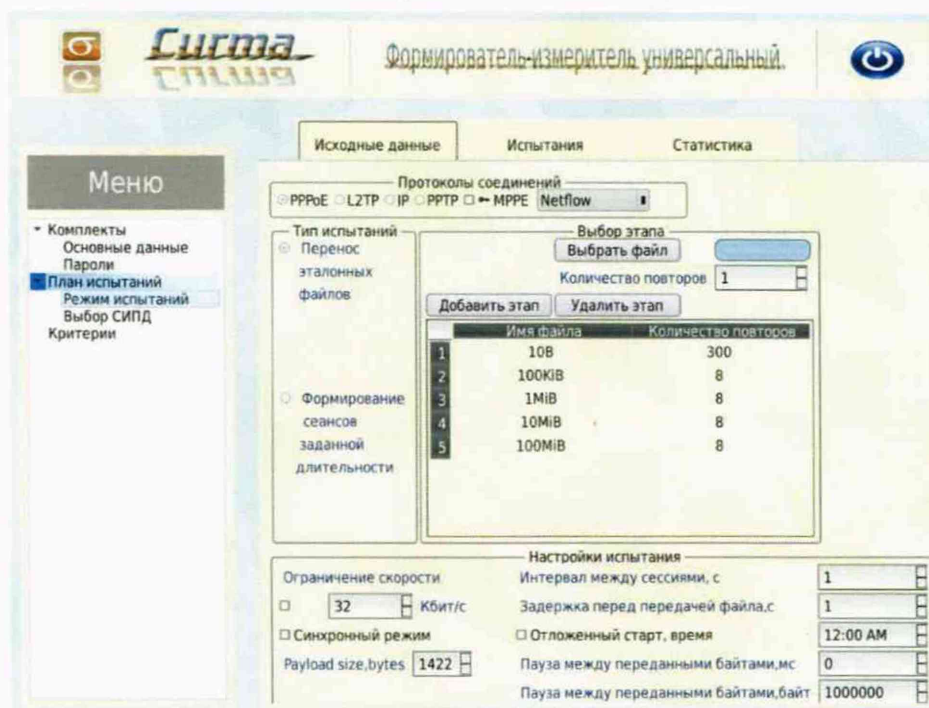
Сигма
Сигма

Формирователь-измеритель универсальный

Исходные данные | Испытания | Статистика

Меню

Комплекты
Основные данные
Пароли
План испытаний
Режим испытаний
Выбор СИПД
Критерии

Протоколы соединений
PPPoE L2TP IP PPTP MPPE Netflow

Тип испытаний
Перенос эталонных файлов

Формирование сеансов заданной длительности

Выбор этапа
Выбрать файл
Количество повторов 1
Добавить этап Удалить этап

| | Имя файла | Количество повторов |
|---|---|---|
| 1 | 10B | 300 |
| 2 | 100KiB | 8 |
| 3 | 1MiB | 8 |
| 4 | 10MiB | 8 |
| 5 | 100MiB | 8 |

Настройки испытания
Ограничение скорости
32 Кбит/с
Синхронный режим
Payload size,bytes 1422
Интервал между сессиями, с 1
Задержка перед передачей файла,с 1
Отложенный старт, время 12:00 AM
Пауза между переданными байтами,мс 0
Пауза между переданными байтами,байт 1000000